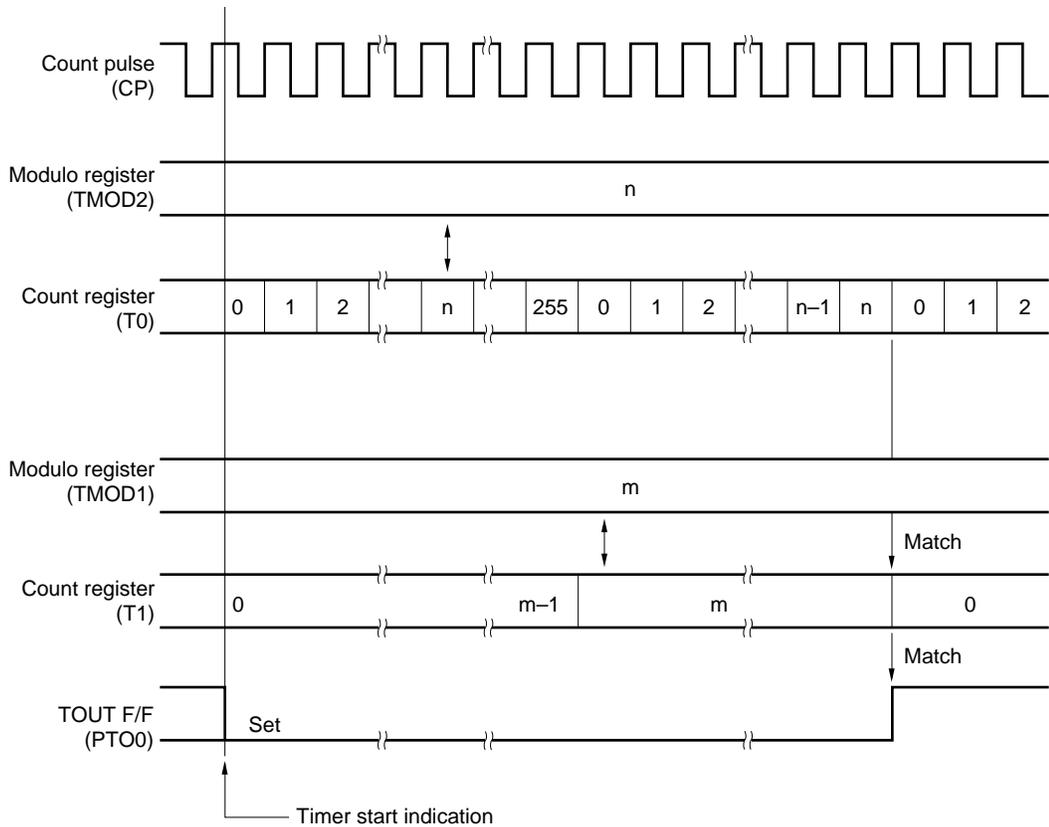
Count pulse (CP)

Modulo register (TMOD2)

n

Count register (T0)

0 1 2 n 255 0 1 2 n–1 n 0 1 2

Modulo register (TMOD1)

m

Match

Count register (T1)

0 m–1 m 0

Match

TOUT F/F (PTO0)

Set

Timer start indication